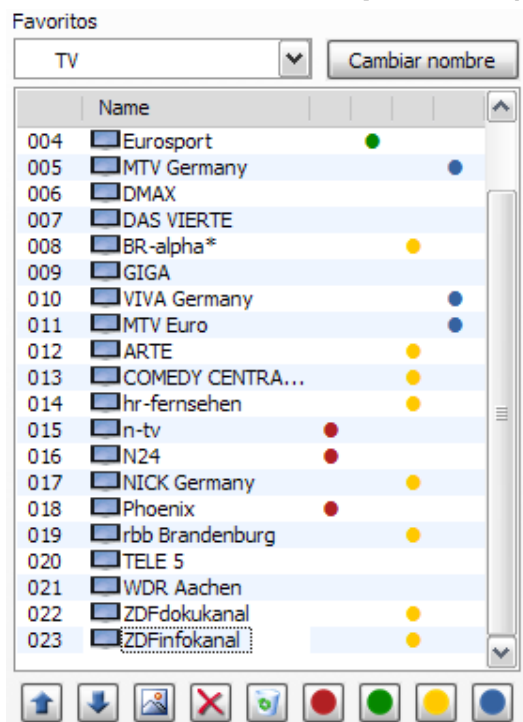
Favoritos

TV

Cambiar nombre

| | Name |
|---|---|
| 004 | Eurosport |
| 005 | MTV Germany |
| 006 | DMAX |
| 007 | DAS VIERTE |
| 008 | BR-alpha* |
| 009 | GIGA |
| 010 | VIVA Germany |
| 011 | MTV Euro |
| 012 | ARTE |
| 013 | COMEDY CENTRA... |
| 014 | hr-fernsehen |
| 015 | n-tv |
| 016 | N24 |
| 017 | NICK Germany |
| 018 | Phoenix |
| 019 | rbb Brandenburg |
| 020 | TELE 5 |
| 021 | WDR Aachen |
| 022 | ZDFdokukanal |
| 023 | ZDFinfokanal |